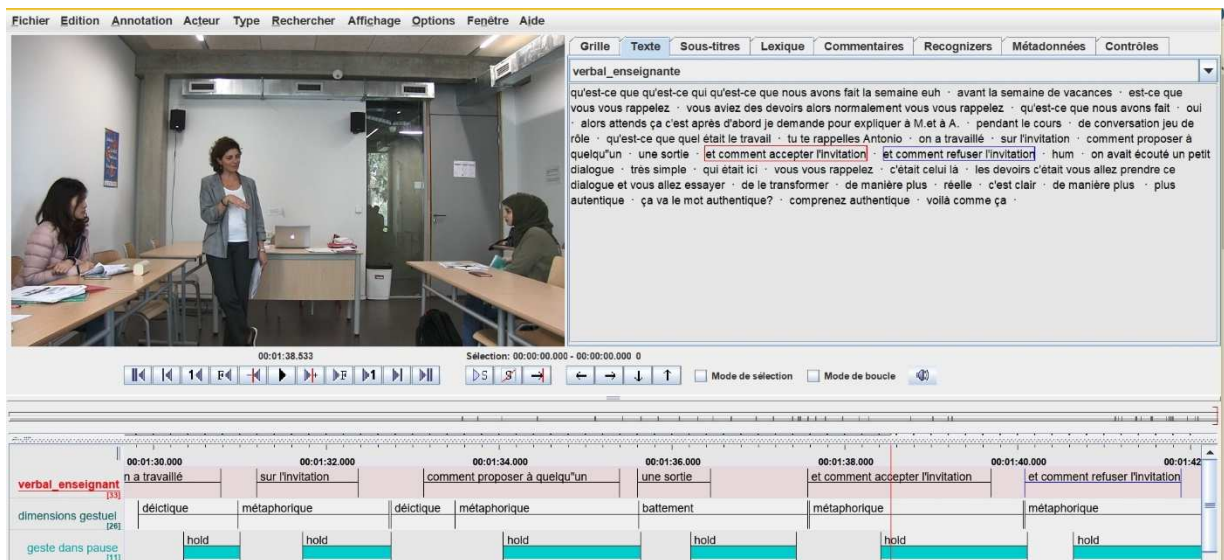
Fichier Edition Annotation Acteur Type Rechercher Affichage Options Fenêtre Aide

Grille Texte Sous-titres Lexique Commentaires Recognizers Métadonnées Contrôles

verbal_enseignante

qu'est-ce que qu'est-ce qui qu'est-ce que nous avons fait la semaine euh · avant la semaine de vacances · est-ce que vous vous rappelez · vous aviez des devoirs alors normalement vous vous rappelez · qu'est-ce que nous avons fait · oui · alors attends ça c'est après d'abord je demande pour expliquer à M.et à A. · pendant le cours · de conversation jeu de rôle · qu'est-ce que quel était le travail · tu te rappelles Antonio · on a travaillé · sur l'invitation · comment proposer à quelqu"un · une sortie · et comment accepter l'invitation · et comment refuser l'invitation · hum · on avait écouté un petit dialogue · très simple · qui était ici · vous vous rappelez · c'était celui là · les devoirs c'était vous allez prendre ce dialogue et vous allez essayer · de le transformer · de manière plus · réelle · c'est clair · de manière plus · plus autentique · ça va le mot authentique? · comprenez authentique · voilà comme ça ·

00:01:38.533

Sélection: 00:00:00.000 - 00:00:00.000 0

Mode de sélection Mode de boucle

00:01:30.000 00:01:32.000 00:01:34.000 00:01:36.000 00:01:38.000 00:01:40.000 00:01:42

verbal_enseignant [33] | n a travaillé | sur l'invitation | comment proposer à quelqu"un | une sortie | et comment accepter l'invitation | et comment refuser l'invitation

dimensions gestuel [26] | déictique | métaphorique | déictique | métaphorique | battement | métaphorique | métaphorique

geste dans pause [11] | hold | hold | hold | hold | hold | hold